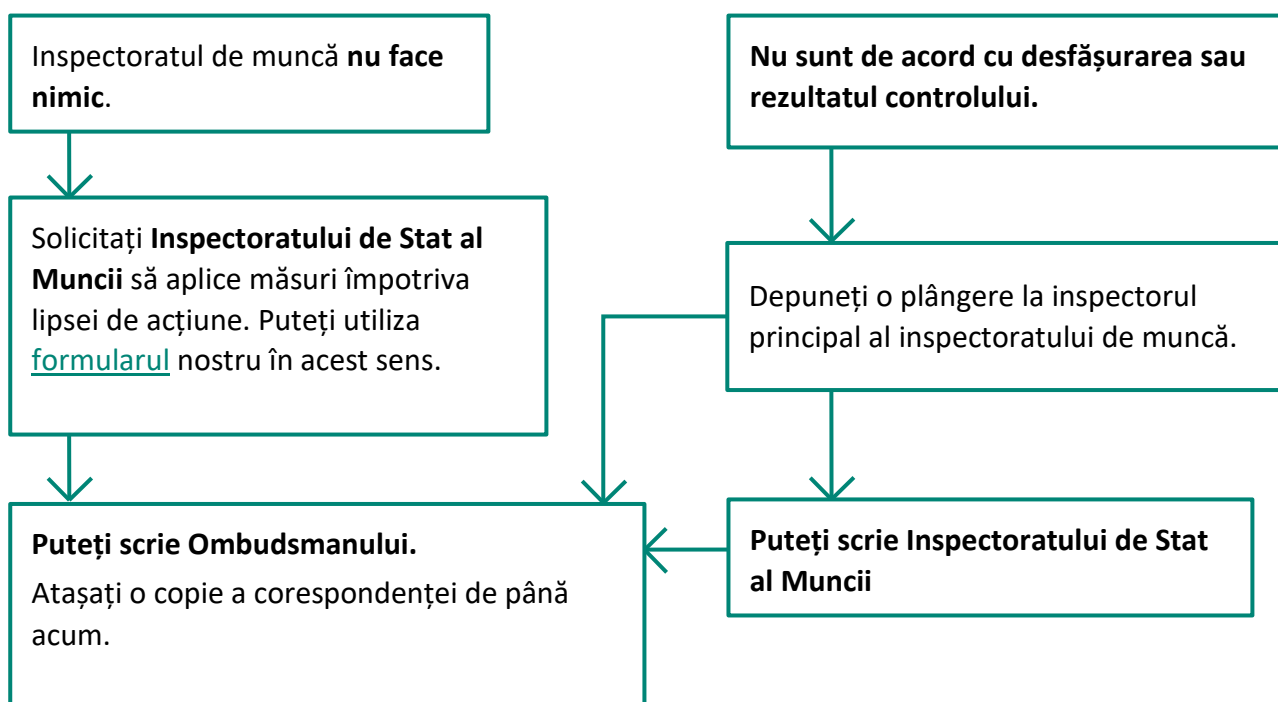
Inspectoratul de muncă nu face nimic.

Solicitați Inspectoratului de Stat al Muncii să aplice măsuri împotriva lipsei de acțiune. Puteți utiliza formularul nostru în acest sens.

Nu sunt de acord cu desfășurarea sau rezultatul controlului.

Depuneți o plângere la inspectorul principal al inspectoratului de muncă.

Puteți scrie Ombudsmanului.
Atașați o copie a corespondenței de până acum.

Puteți scrie Inspectoratului de Stat al Muncii